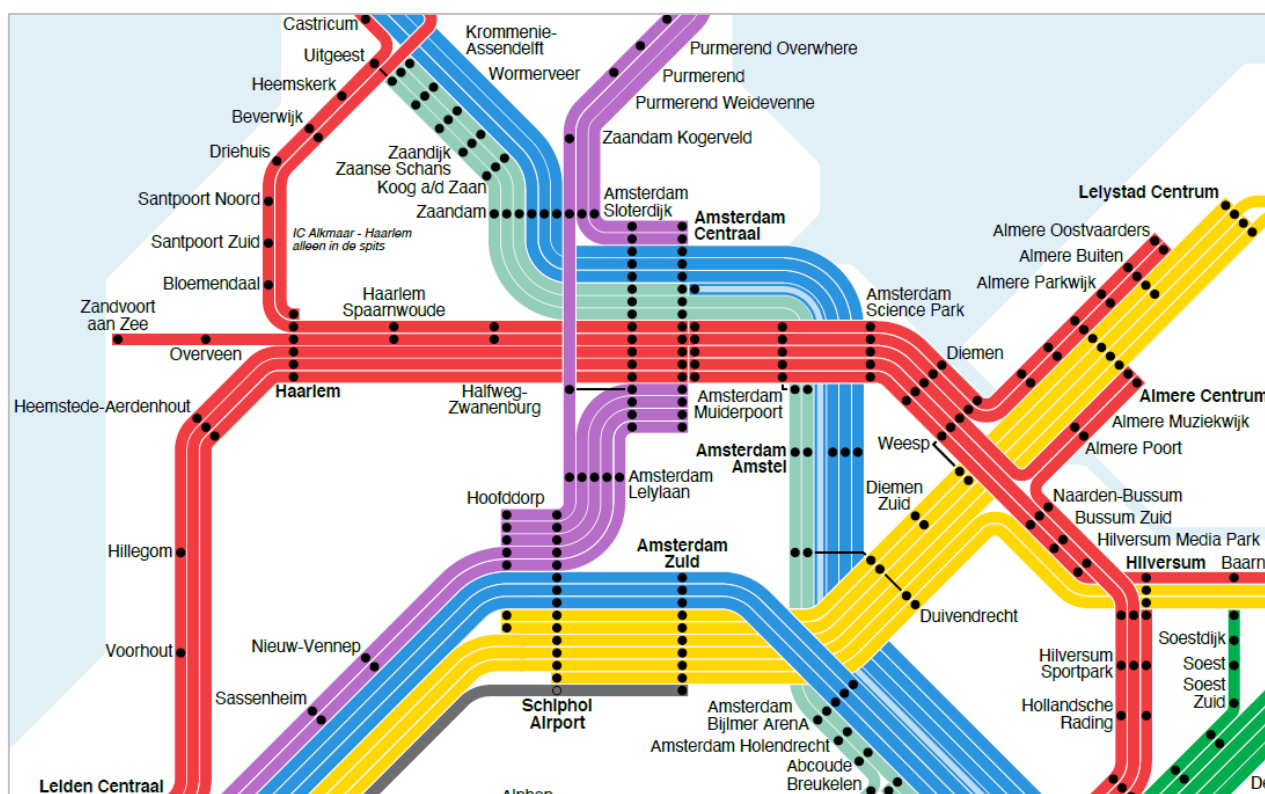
Castricum
Uitgeest
Heemskerk
Beverwijk
Driehuis
Santpoort Noord
Santpoort Zuid
Bloemendaal
Zandvoort aan Zee
Overveen
Heemstede-Aerdenhout
Haarlem
Hillegom
Voorhout
Sassenheim
Leiden Centraal
IC Alkmaar - Haarlem alleen in de spits
Krommenie-Assendelft
Wormerveer
Zaandijk Zaanse Schans
Koog a/d Zaan
Zaandam
Haarlem Spaarnwoude
Halfweg-Zwanenburg
Purmerend Overwhere
Purmerend
Purmerend Weidevenne
Zaandam Kogerveld
Amsterdam Sloterdijk
Amsterdam Centraal
Amsterdam Muiderpoort
Amsterdam Amstel
Amsterdam Lelylaan
Hoofddorp
Nieuw-Vennep
Amsterdam Zuid
Schiphol Airport
Alphen
Amsterdam Science Park
Diemen
Weesp
Diemen Zuid
Duivendrecht
Amsterdam Bijlmer ArenA
Amsterdam Holendrecht
Abcoude
Breukelen
Lelystad Centrum
Almere Oostvaarders
Almere Buiten
Almere Parkwijk
Almere Centrum
Almere Muziekwijk
Almere Poort
Naarden-Bussum
Bussum Zuid
Hilversum Media Park
Hilversum
Baarn
Soestdijk
Soest
Soest Zuid
Hilversum Sportpark
Hollandsche Rading
De